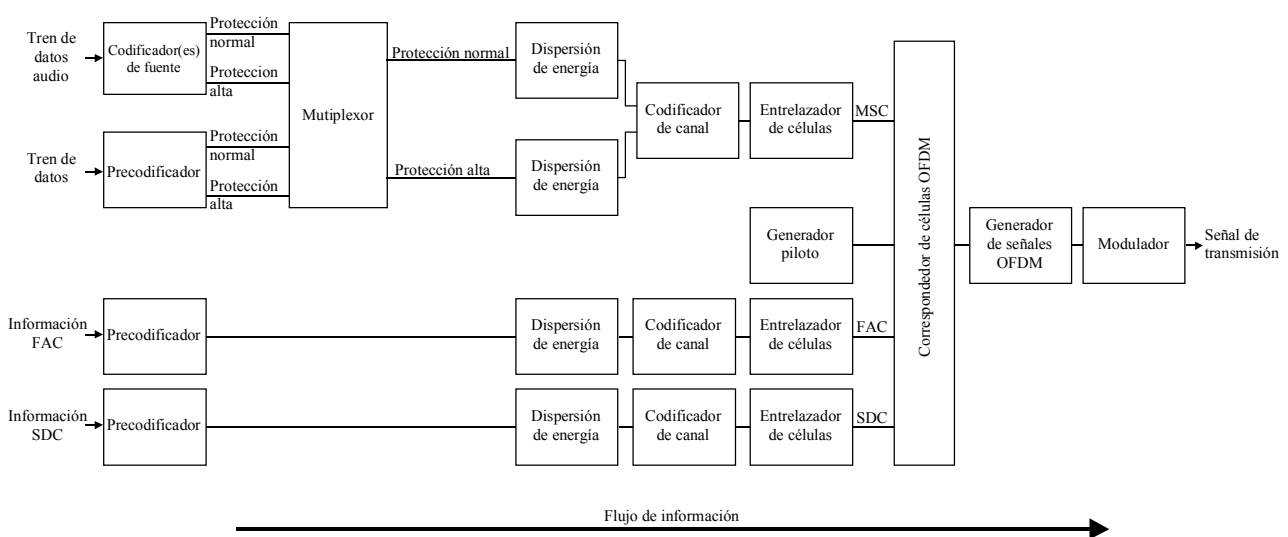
Tren de datos audio

Codificador(es) de fuente

Protección normal

Proteccion alta

Tren de datos

Precodificador

Protección normal

Protección alta

Mutiplexor

Protección normal

Protección alta

Dispersión de energía

Dispersión de energía

Codificador de canal

Entrelazador de células

MSC

Correspondedor de células OFDM

Generador piloto

Generador de señales OFDM

Modulador

Señal de transmisión

Información FAC

Precodificador

Dispersión de energía

Codificador de canal

Entrelazador de células

FAC

Información SDC

Precodificador

Dispersión de energía

Codificador de canal

Entrelazador de células

SDC

Flujo de información